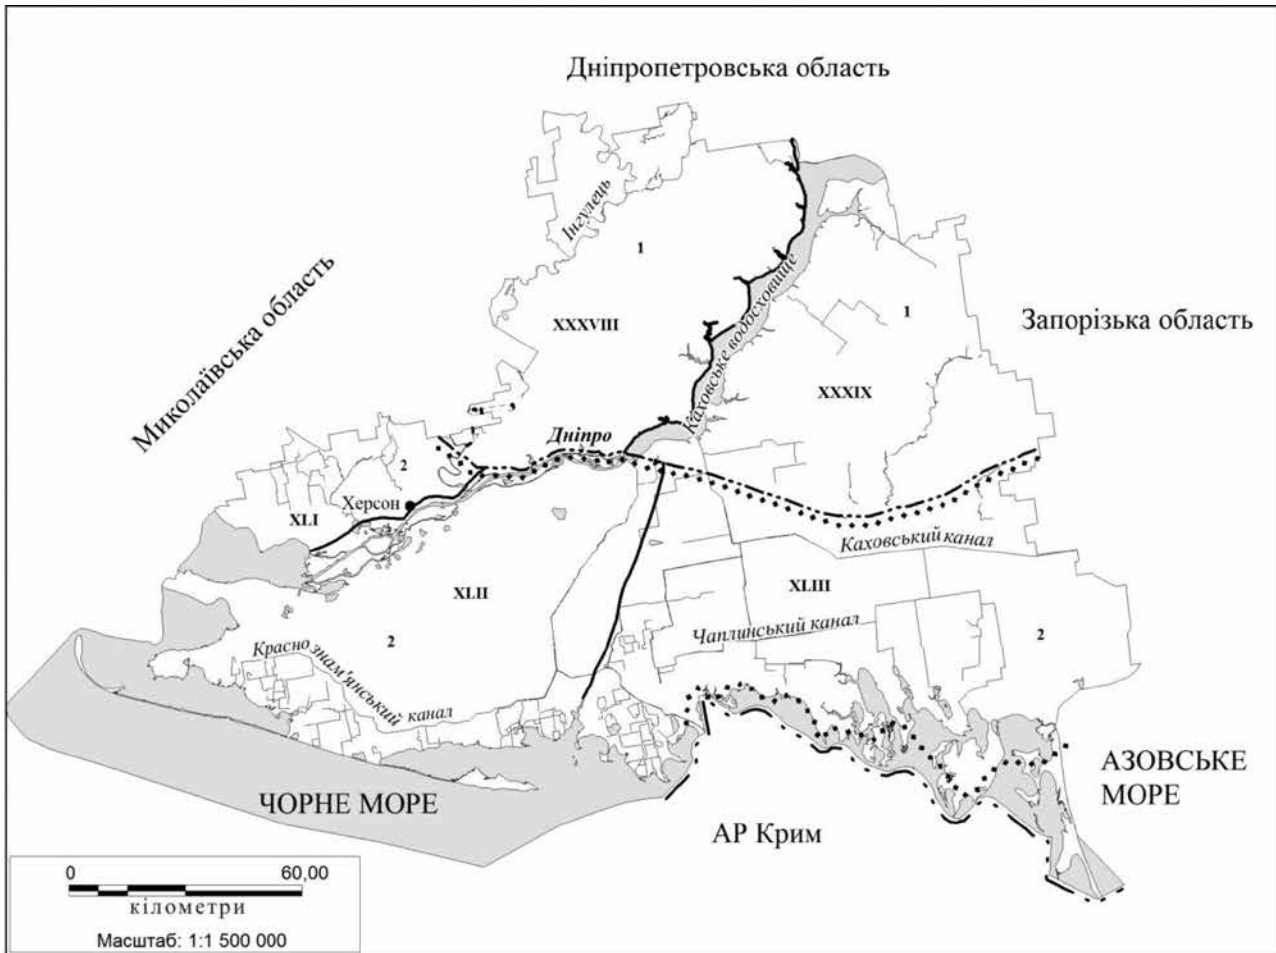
Дніпропетровська область

Інгулець

1

XXXVIII

Каховське водосховище

1

Запорізька область

Миколаївська область

XXXIX

Дніпро

2

Херсон

XLI

Каховський канал

XLIII

XLII

2

Чаплинський канал

2

Красно знам'янський канал

ЧОРНЕ МОРЕ

АР Крим

АЗОВСЬКЕ МОРЕ

0

60,00

кілометри

Масштаб: 1:1 500 000